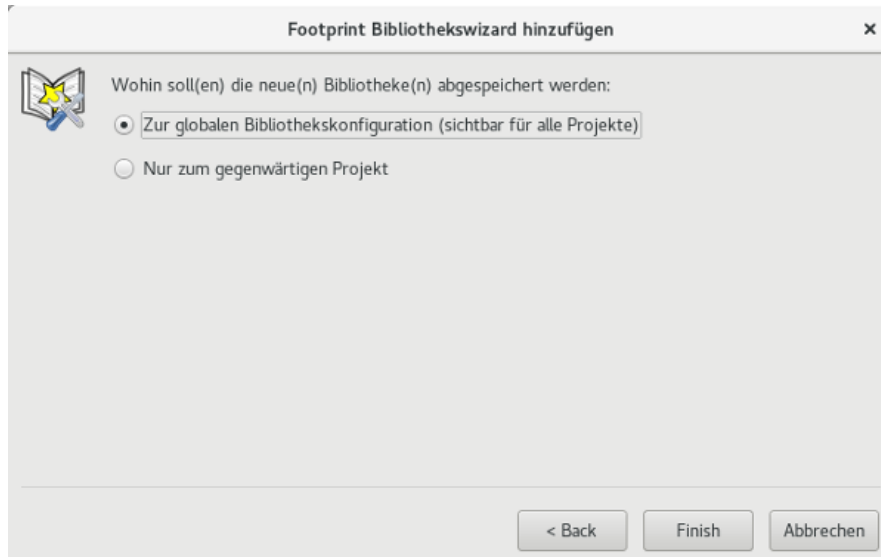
Footprint Bibliothekswizard hinzufügen

×

Wohin soll(en) die neue(n) Bibliotheke(n) abgespeichert werden:

Zur globalen Bibliothekskonfiguration (sichtbar für alle Projekte)

Nur zum gegenwärtigen Projekt

< Back

Finish

Abbrechen